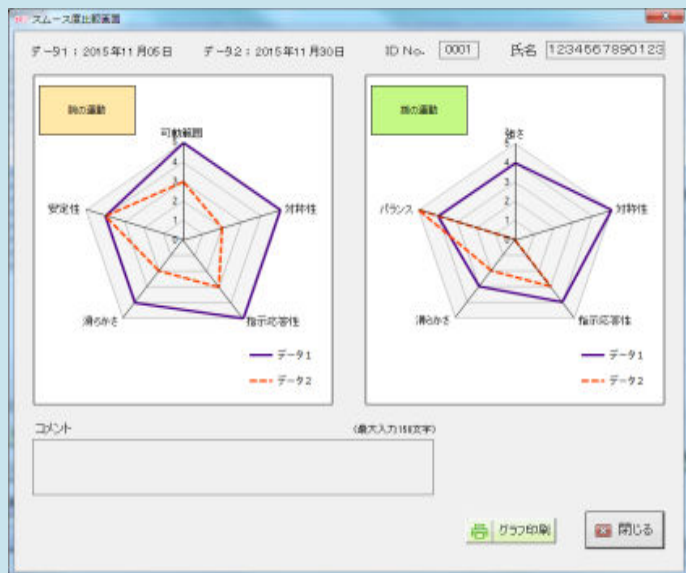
スムース度比較画面

データ1：2015年11月05日　データ2：2015年11月30日　ID No. 0001　氏名 1234567890123

腕の運動

可動範囲
5
4
3
2
1
0
対称性
指示応答性
滑らかさ
安定性

データ1
データ2

脚の運動

強さ
5
4
3
2
1
0
対称性
指示応答性
滑らかさ
バランス

データ1
データ2

コメント　(最大入力150文字)

グラフ印刷　閉じる